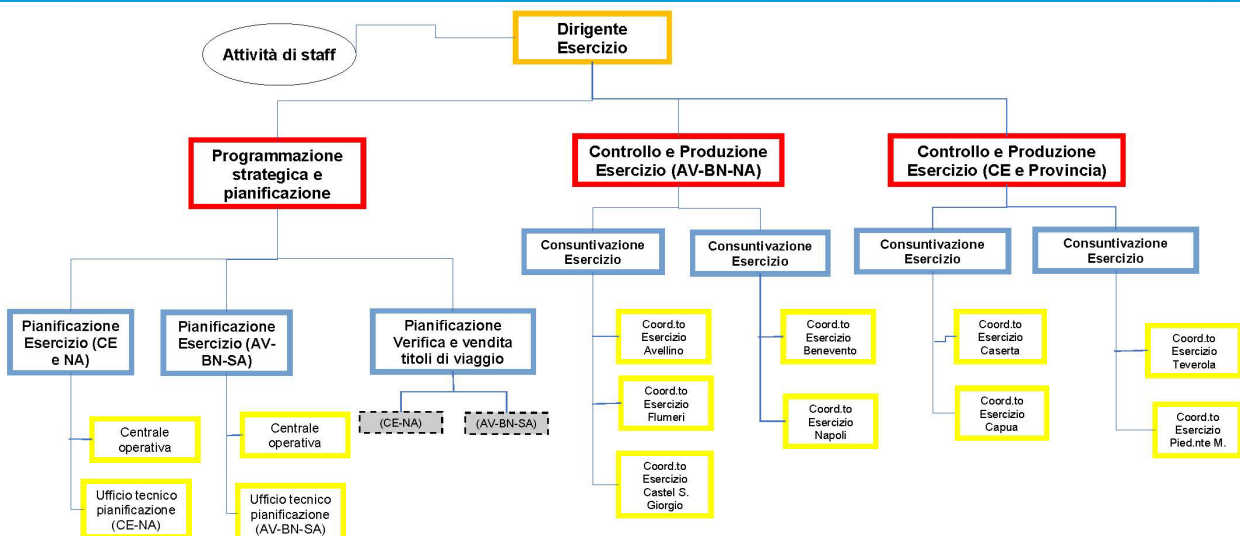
Dirigente Esercizio

Attività di staff

Programmazione strategica e pianificazione

Controllo e Produzione Esercizio (AV-BN-NA)

Controllo e Produzione Esercizio (CE e Provincia)

Pianificazione Esercizio (CE e NA)

Pianificazione Esercizio (AV-BN-SA)

Pianificazione Verifica e vendita titoli di viaggio

(CE-NA)

(AV-BN-SA)

Centrale operativa

Ufficio tecnico pianificazione (CE-NA)

Centrale operativa

Ufficio tecnico pianificazione (AV-BN-SA)

Consuntivazione Esercizio

Consuntivazione Esercizio

Coord.to Esercizio Avellino

Coord.to Esercizio Flumeri

Coord.to Esercizio Castel S. Giorgio

Coord.to Esercizio Benevento

Coord.to Esercizio Napoli

Consuntivazione Esercizio

Consuntivazione Esercizio

Coord.to Esercizio Caserta

Coord.to Esercizio Capua

Coord.to Esercizio Teverola

Coord.to Esercizio Pied.nte M.